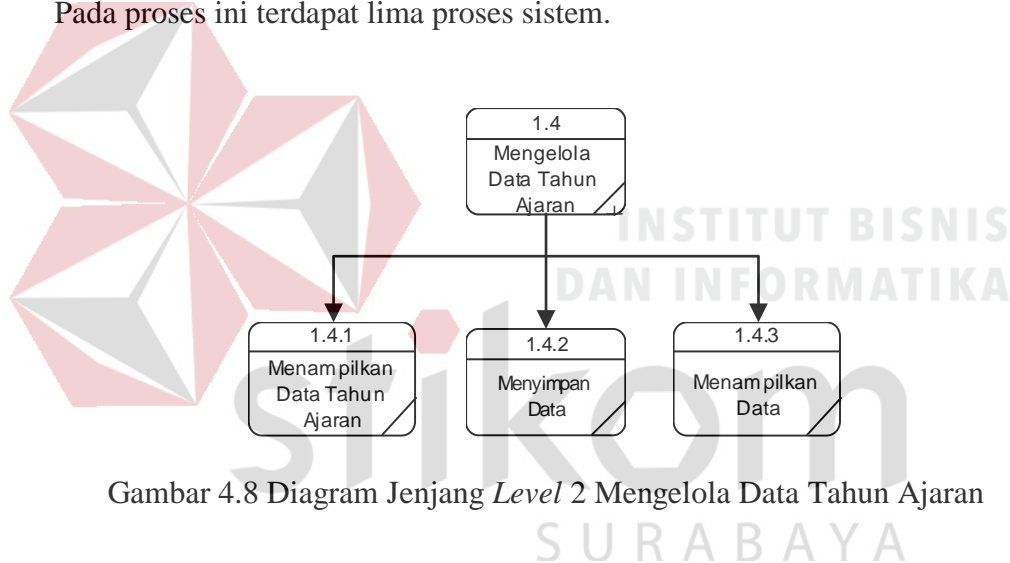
Pada proses ini terdapat lima proses sistem.

1.4
Mengelola Data Tahun Ajaran

1.4.1
Menampilkan Data Tahun Ajaran

1.4.2
Menyimpan Data

1.4.3
Menampilkan Data

INSTITUT BISNIS
DAN INFORMATIKA

stikom

Gambar 4.8 Diagram Jenjang *Level* 2 Mengelola Data Tahun Ajaran

SURABAYA